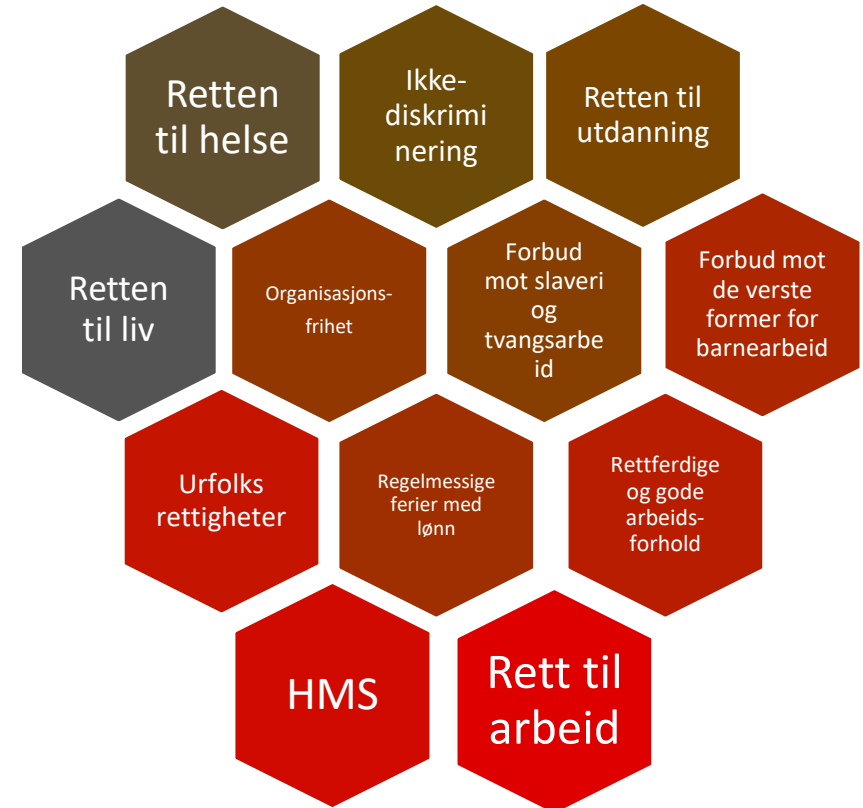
Retten til helse

Ikkediskriminering

Retten til utdanning

Retten til liv

Organisasjonsfrihet

Forbud mot slaveri og tvangsarbeid

Forbud mot de verste former for barnearbeid

Urfolks rettigheter

Regelmessige ferier med lønn

Rettferdige og gode arbeidsforhold

HMS

Rett til arbeid